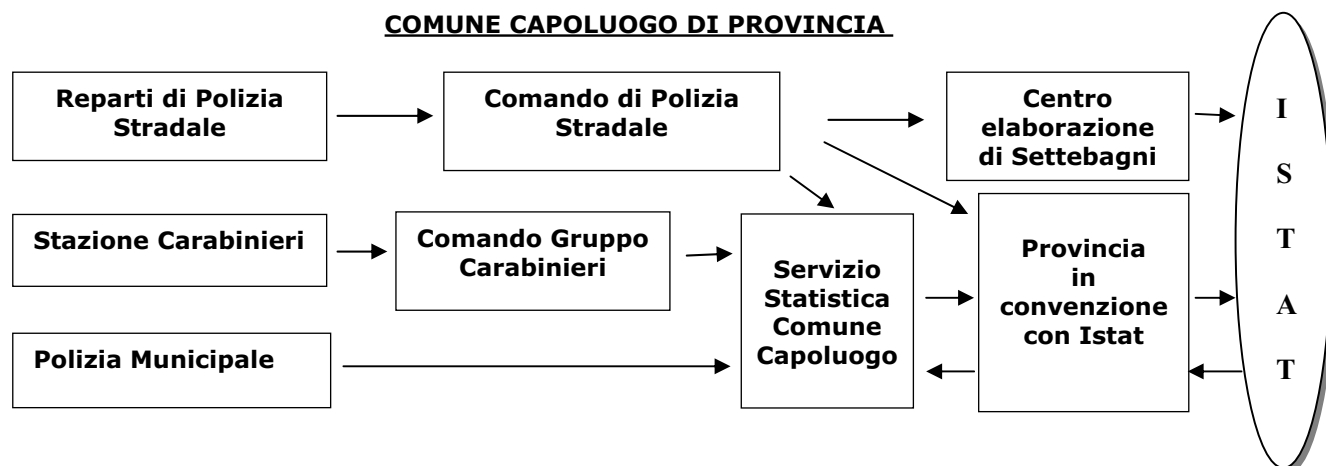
COMUNE CAPOLUOGO DI PROVINCIA

Reparti di Polizia Stradale

Comando di Polizia Stradale

Centro elaborazione di Settebagni

Stazione Carabinieri

Comando Gruppo Carabinieri

Servizio Statistica Comune Capoluogo

Provincia in convenzione con Istat

Polizia Municipale

I S T A T